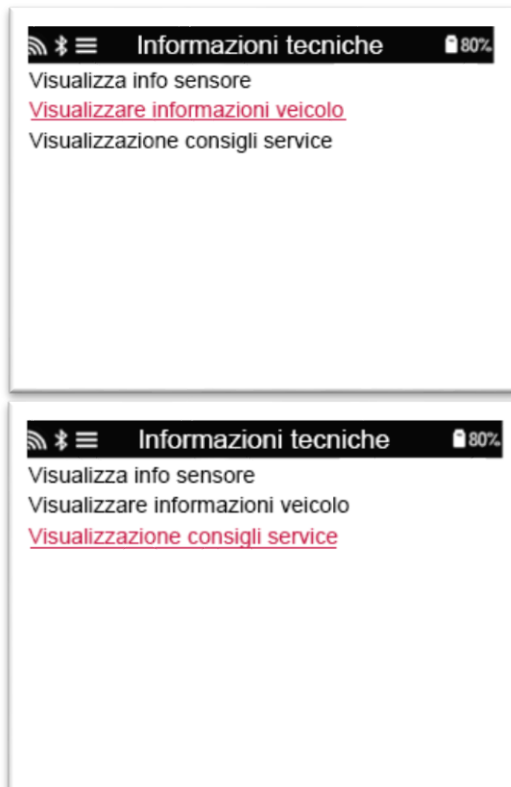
Informazioni tecniche 80%

Visualizza info sensore

Visualizzare informazioni veicolo

Visualizzazione consigli service

Informazioni tecniche 80%

Visualizza info sensore

Visualizzare informazioni veicolo

Visualizzazione consigli service